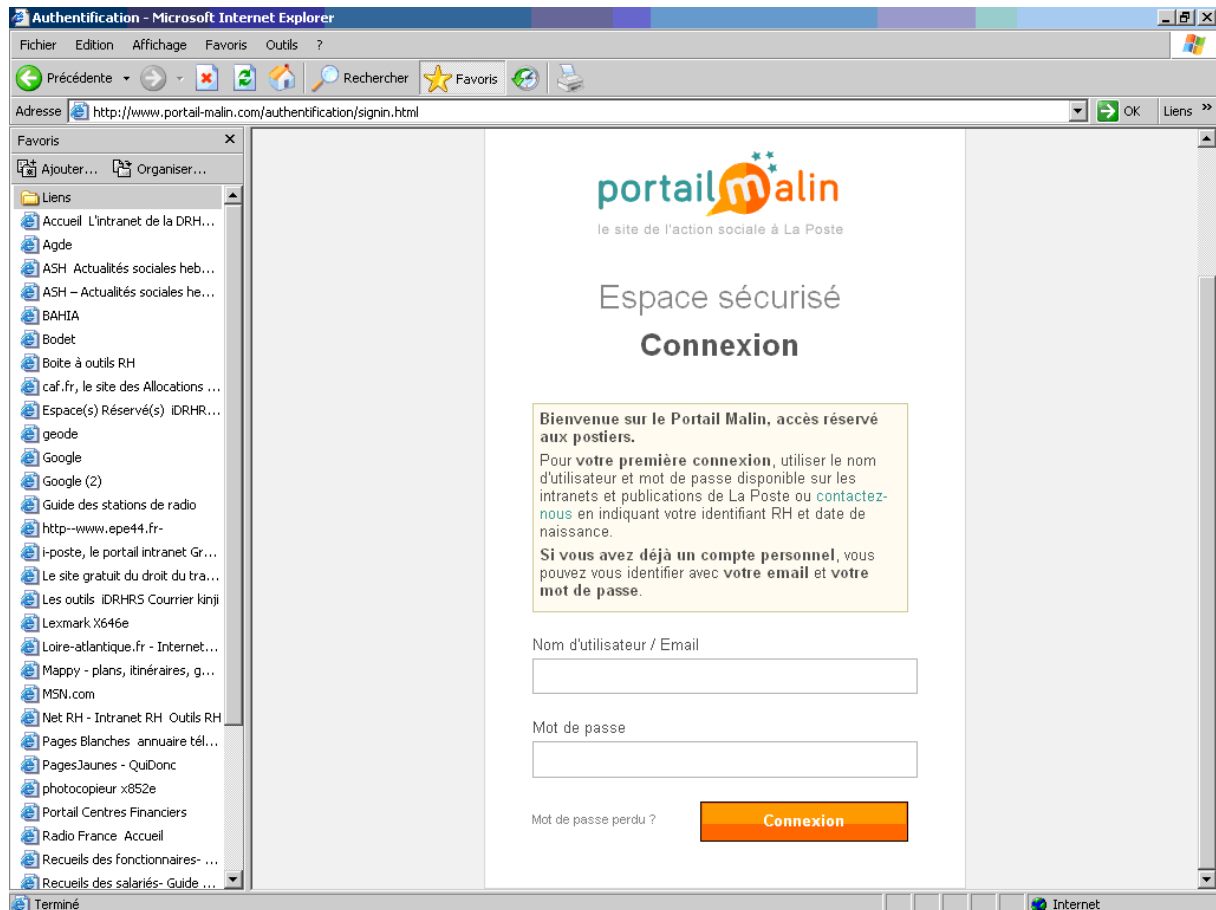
Authentification - Microsoft Internet Explorer

Fichier Edition Affichage Favoris Outils ?

Précédente Rechercher Favoris

Adresse http://www.portail-malin.com/authentification/signin.html OK Liens »

Favoris ×

Ajouter... Organiser...

Liens
Accueil L'intranet de la DRH...
Agde
ASH Actualités sociales heb...
ASH – Actualités sociales he...
BAHIA
Bodet
Boite à outils RH
caf.fr, le site des Allocations ...
Espace(s) Réservé(s) iDRHR...
geode
Google
Google (2)
Guide des stations de radio
http--www.epe44.fr-
i-poste, le portail intranet Gr...
Le site gratuit du droit du tra...
Les outils iDRHRS Courrier kinji
Lexmark X646e
Loire-atlantique.fr - Internet...
Mappy - plans, itinéraires, g...
MSN.com
Net RH - Intranet RH Outils RH
Pages Blanches annuaire tél...
PagesJaunes - QuiDonc
photocopieur x852e
Portail Centres Financiers
Radio France Accueil
Recueils des fonctionnaires- ...
Recueils des salariés- Guide ...

portailmalin
le site de l'action sociale à La Poste

Espace sécurisé

Connexion

Bienvenue sur le Portail Malin, accès réservé aux postiers.

Pour votre première connexion, utiliser le nom d'utilisateur et mot de passe disponible sur les intranets et publications de La Poste ou contactez-nous en indiquant votre identifiant RH et date de naissance.

Si vous avez déjà un compte personnel, vous pouvez vous identifier avec votre email et votre mot de passe.

Nom d'utilisateur / Email

Mot de passe

Mot de passe perdu ?

Connexion

Terminé

Internet